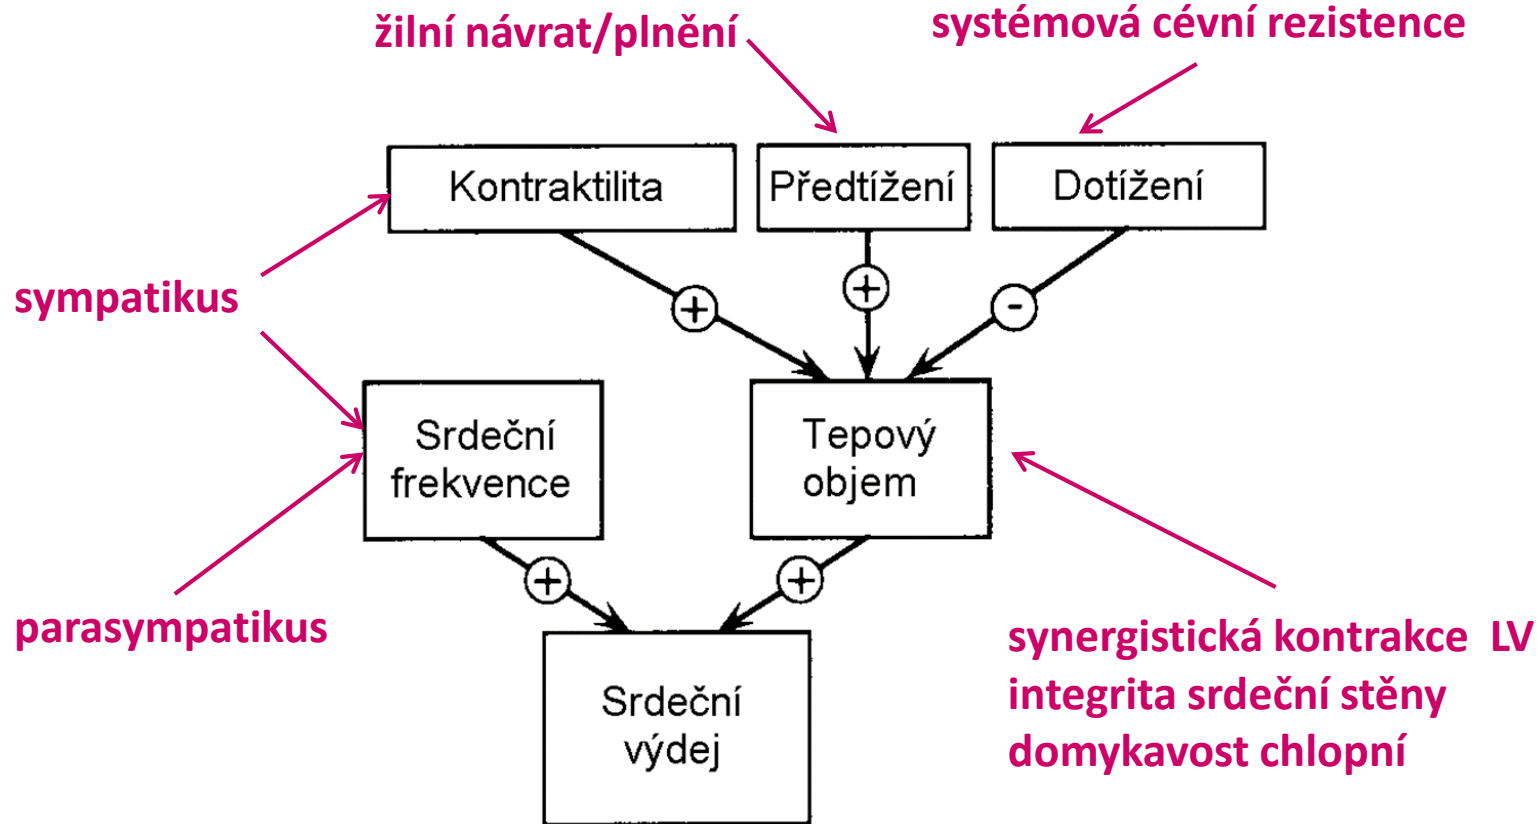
žilní návrat/plnění

systémová cévní rezistence

Kontraktilita

Předtížení

Dotížení

sympatikus

+

+

-

Srdeční frekvence

Tepový objem

parasympatikus

+

+

Srdeční výdej

synergistická kontrakce LV
integrita srdeční stěny
domykavost chlopní